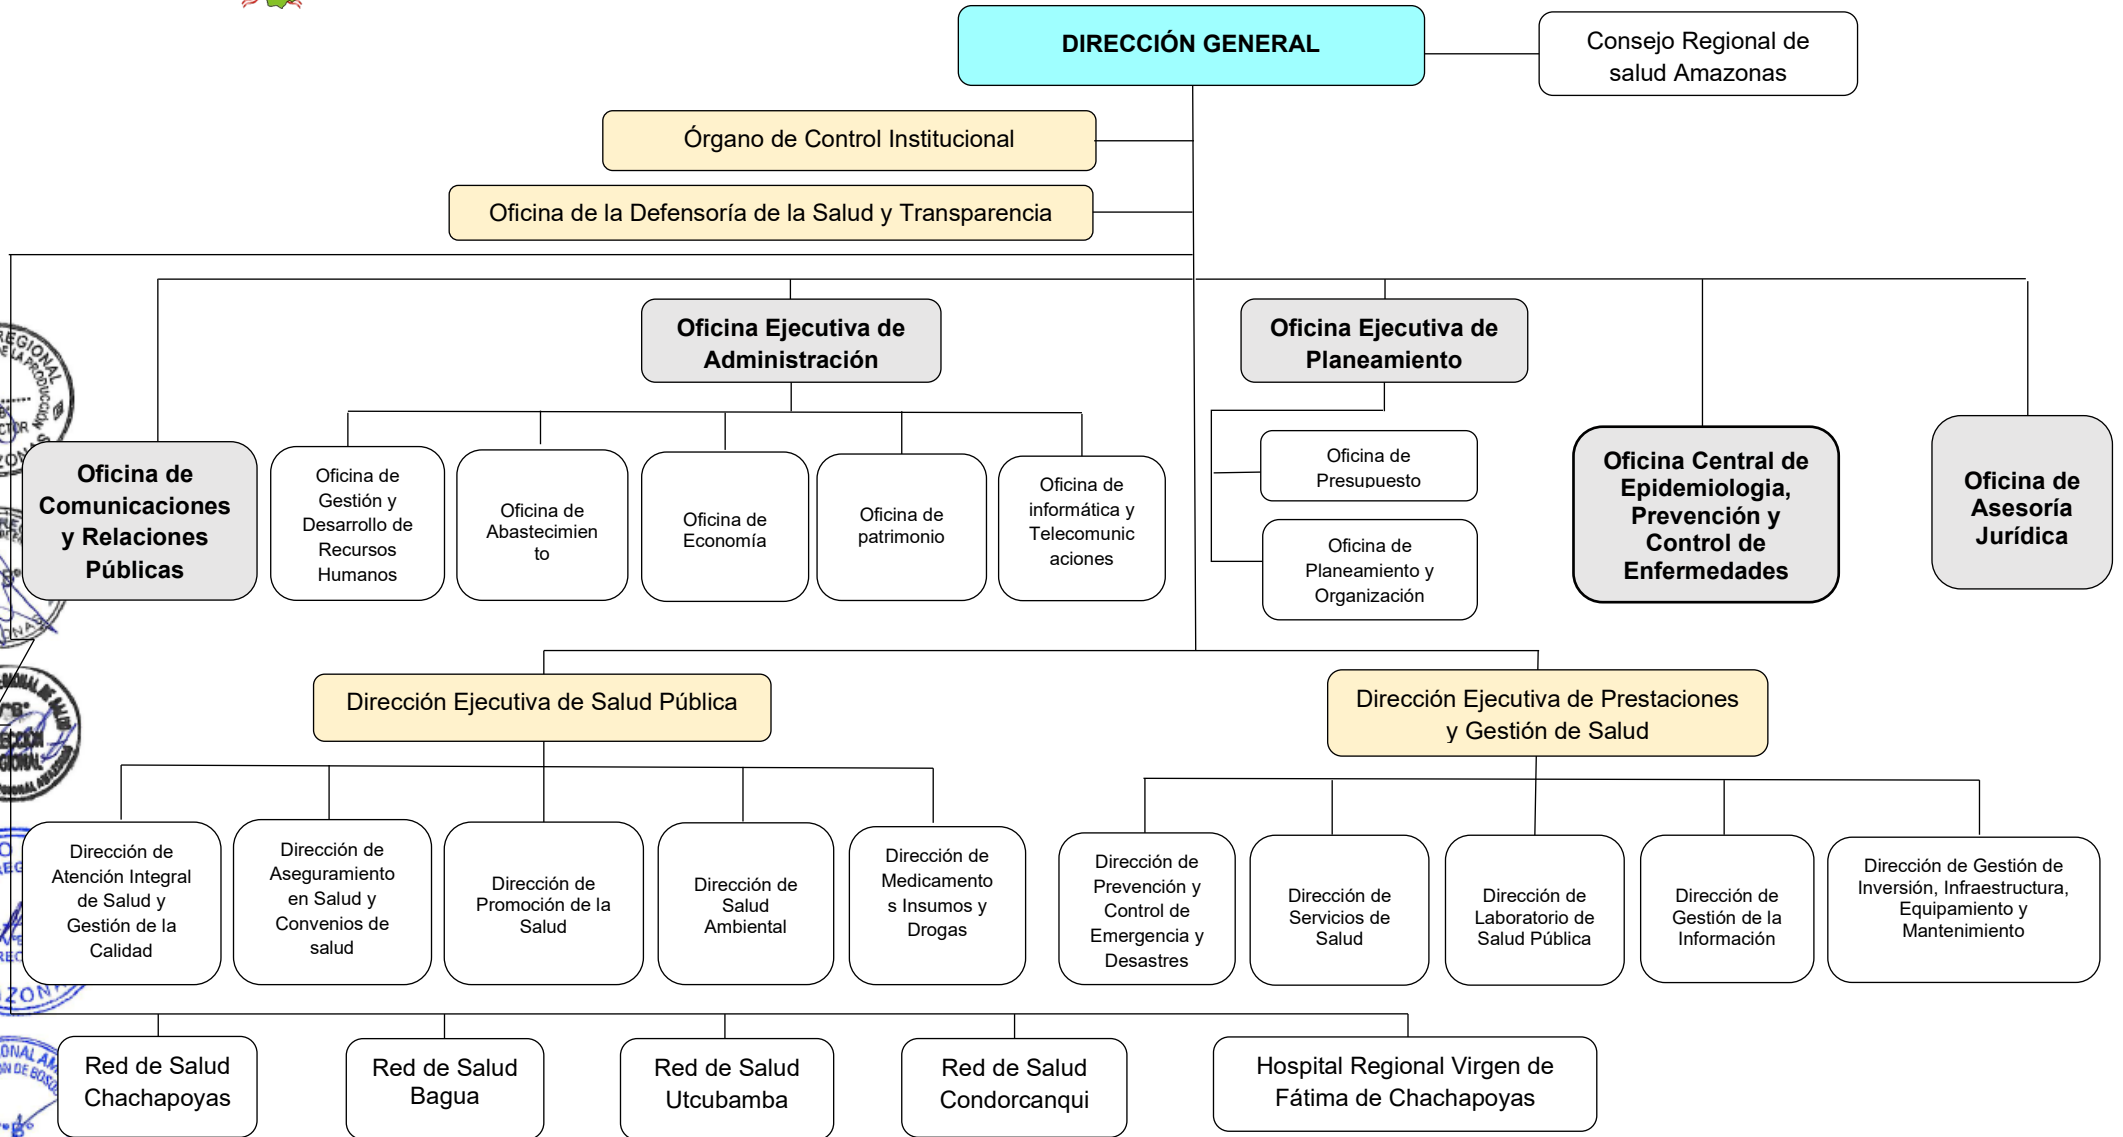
DIRECCIÓN GENERAL

Consejo Regional de salud Amazonas

Órgano de Control Institucional

Oficina de la Defensoría de la Salud y Transparencia

Oficina Ejecutiva de Administración

Oficina Ejecutiva de Planeamiento

Oficina de Comunicaciones y Relaciones Públicas

Oficina de Gestión y Desarrollo de Recursos Humanos

Oficina de Abastecimiento

Oficina de Economía

Oficina de patrimonio

Oficina de informática y Telecomunicaciones

Oficina de Presupuesto

Oficina de Planeamiento y Organización

Oficina Central de Epidemiologia, Prevención y Control de Enfermedades

Oficina de Asesoría Jurídica

Dirección Ejecutiva de Salud Pública

Dirección Ejecutiva de Prestaciones y Gestión de Salud

Dirección de Atención Integral de Salud y Gestión de la Calidad

Dirección de Aseguramiento en Salud y Convenios de salud

Dirección de Promoción de la Salud

Dirección de Salud Ambiental

Dirección de Medicamentos Insumos y Drogas

Dirección de Prevención y Control de Emergencia y Desastres

Dirección de Servicios de Salud

Dirección de Laboratorio de Salud Pública

Dirección de Gestión de la Información

Dirección de Gestión de Inversión, Infraestructura, Equipamiento y Mantenimiento

Red de Salud Chachapoyas

Red de Salud Bagua

Red de Salud Utcubamba

Red de Salud Condorcanqui

Hospital Regional Virgen de Fátima de Chachapoyas